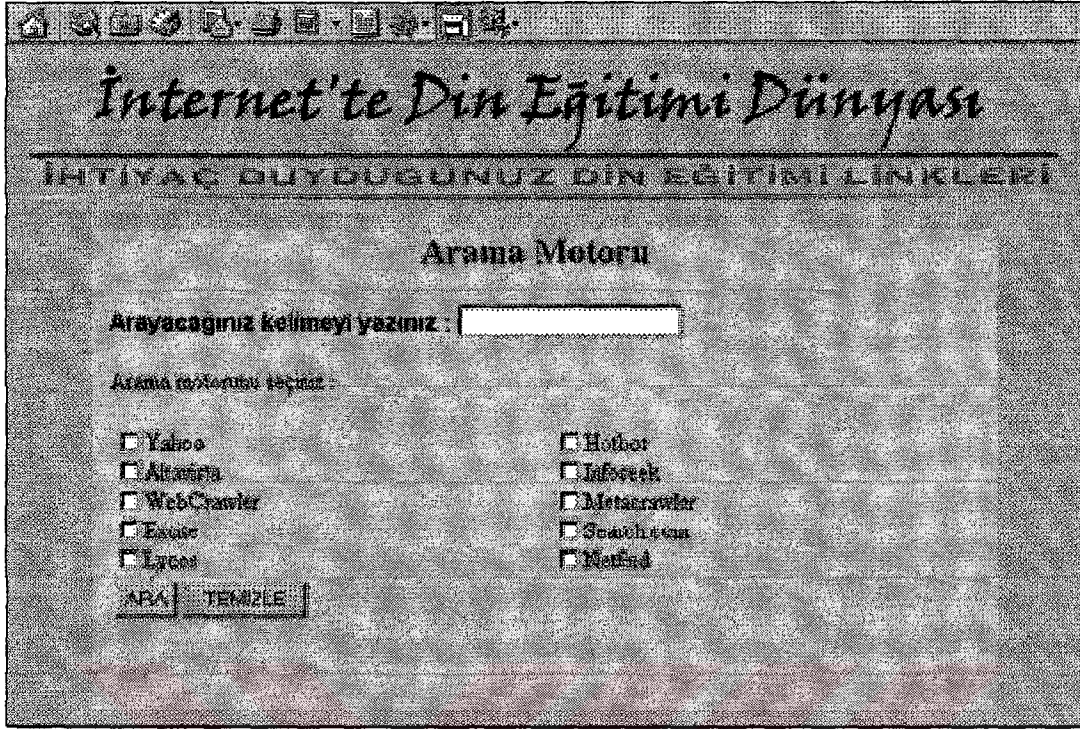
İnternet'te Din Eğitimi Dünyası

İHTİYAÇ DUYDUĞUNUZ DİN EĞİTİMİ LİNKLERİ

Arama Motoru

Arayacağınız kelimeyi yazınız :

Arama motorunu seçiniz :

Yahoo
Altavista
WebCrawler
Excite
Lycos

Hotbot
Infoseek
Metacrawler
Search.com
Netfind

ARA TEMİZLE